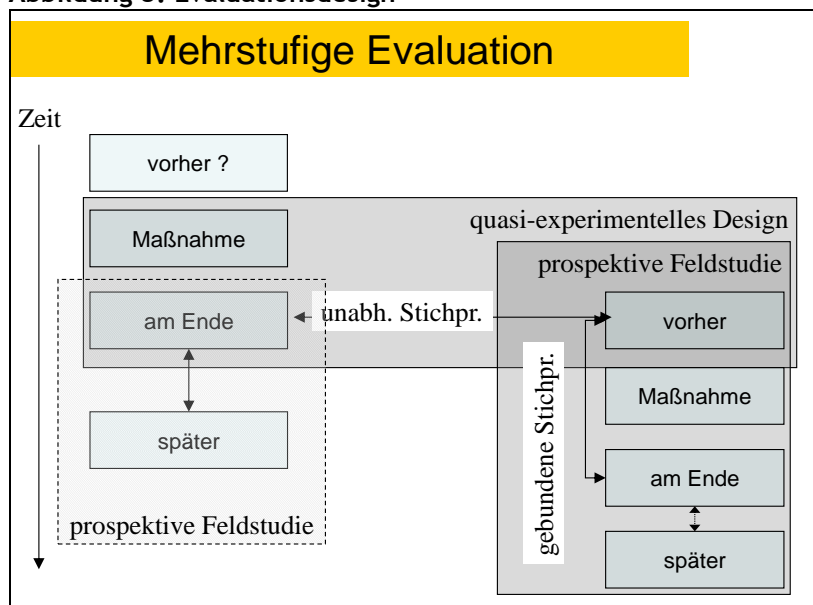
Abbildung 3: Evaluationsdesign

Mehrstufige Evaluation

Zeit

vorher ?

quasi-experimentelles Design

Maßnahme

prospektive Feldstudie

am Ende

unabh. Stichpr.

vorher

gebundene Stichpr.

Maßnahme

später

am Ende

prospektive Feldstudie

später